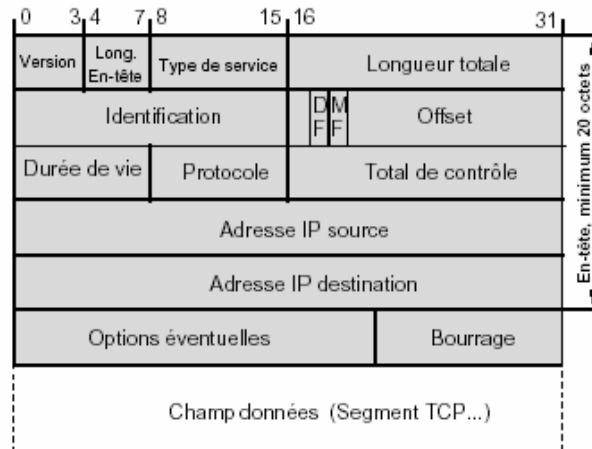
0 3 4 7 8 15 16 31

| Version | Long. En-tête | Type de service | Longueur totale | | |
|---|---|---|---|---|---|
| Identification | | | DF | MF | Offset |
| Durée de vie | | Protocole | Total de contrôle | | |
| Adresse IP source | | | | | |
| Adresse IP destination | | | | | |
| Options éventuelles | | | | | Bourrage |

En-tête, minimum 20 octets

Champ données (Segment TCP...)